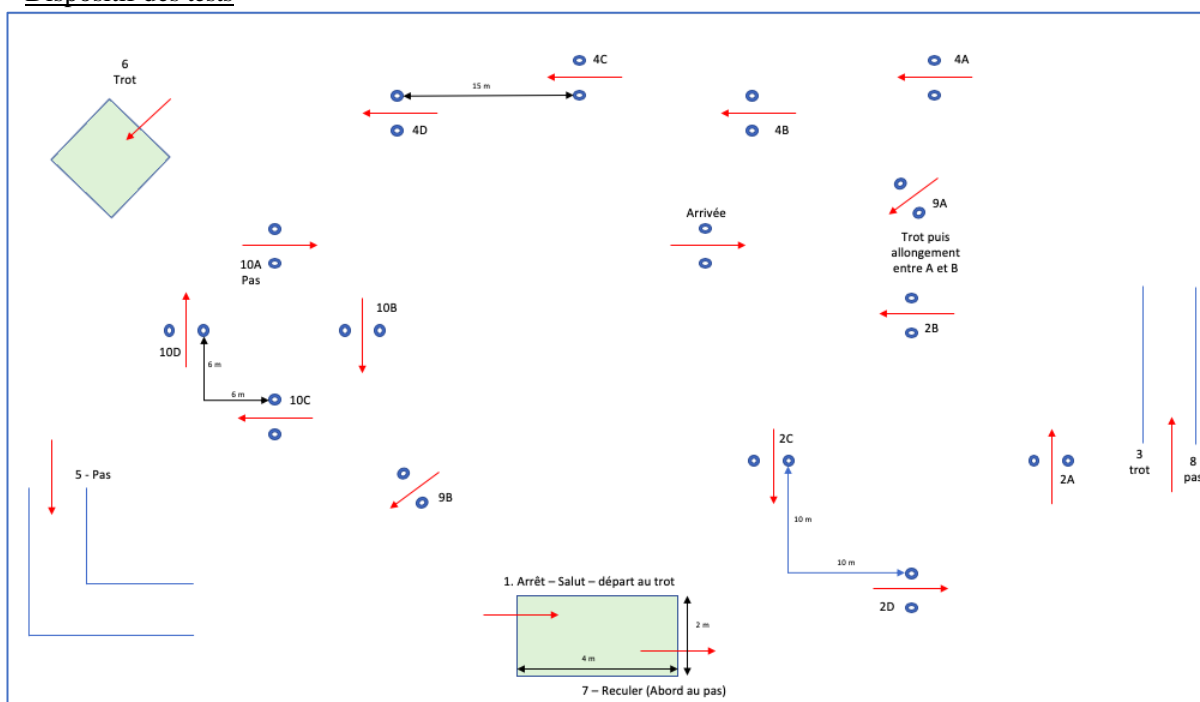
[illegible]

6
Trot

4C

15 m

4A

4D

4B

9A

Arrivée

Trot puis allongement entre A et B

10A
Pas

10B

2B

10D

6 m

6 m

10C

2C

3
trot

8
pa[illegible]

5 - Pas

9B

2A

10 m

10 m

1. Arrêt – Salut – départ au trot

2D

2 m

4 m

7 – Reculer (Abord au pas)